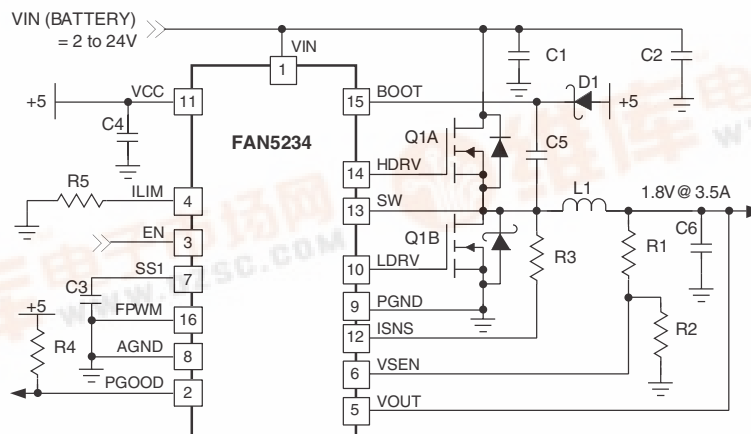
VIN (BATTERY) = 2 to 24V

VIN
1

+5
VCC
11

C4

R5
ILIM
4

EN
3

SS1
7

C3
FPWM
16

+5
R4
AGND
8

PGOOD
2

FAN5234

BOOT
15

HDRV
14

SW
13

LDRV
10

PGND
9

ISNS
12

VSEN
6

VOUT
5

C1
C2
D1
+5
Q1A
C5
L1
1.8V@3.5A
Q1B
R3
R1
C6
R2

www.dzsc.com